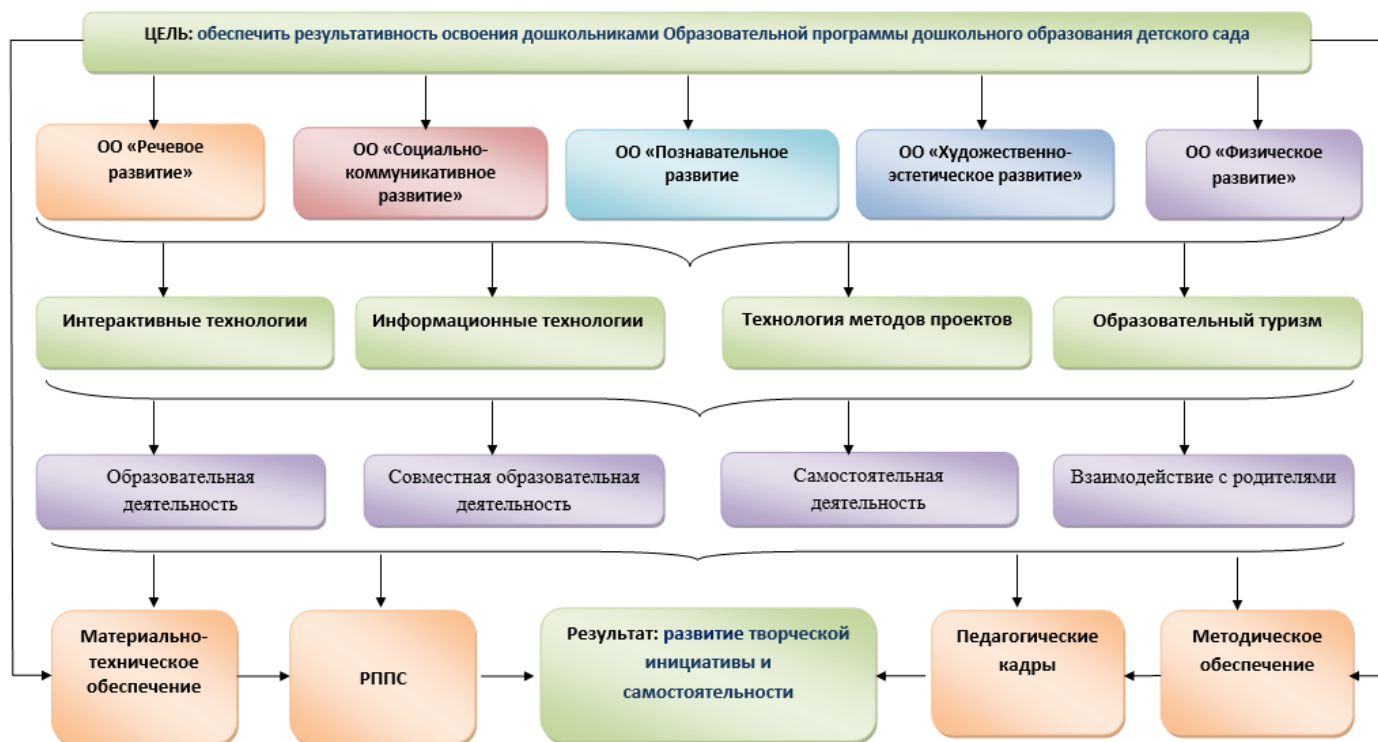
ЦЕЛЬ: обеспечить результативность освоения дошкольниками Образовательной программы дошкольного образования детского сада

ОО «Речевое развитие»

ОО «Социально-коммуникативное развитие»

ОО «Познавательное развитие»

ОО «Художественно-эстетическое развитие»

ОО «Физическое развитие»

Интерактивные технологии

Информационные технологии

Технология методов проектов

Образовательный туризм

Образовательная деятельность

Совместная образовательная деятельность

Самостоятельная деятельность

Взаимодействие с родителями

Материально-техническое обеспечение

РППС

Результат: развитие творческой инициативы и самостоятельности

Педагогические кадры

Методическое обеспечение